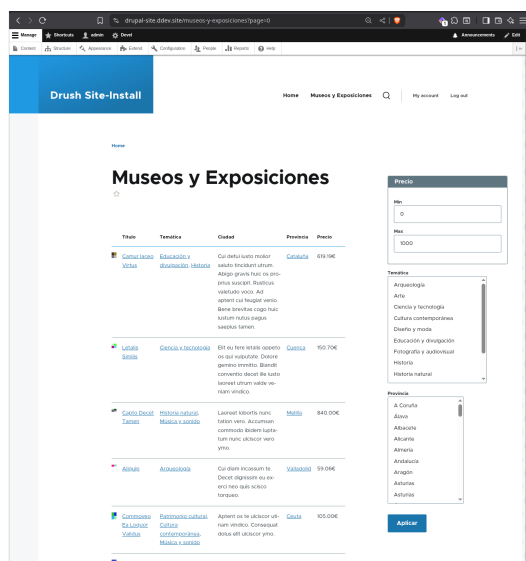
drupal-site.ddev.site/museos-y-exposiciones?page=0

Manage Shortcuts admin Devel Announcements Edit

Content Structure Appearance Extend Configuration People Reports Help

Drush Site-Install

Home Museos y Exposiciones My account Log out

Home

Museos y Exposiciones

| Título | Temática | Ciudad | Provincia | Precio |
|---|---|---|---|---|
| Camur Iaceo Virtus | Educación y divulgación, Historia | Cui defui iusto molior saluto tincidunt utrum. Abigo gravis huic os proprius suscipit. Rusticus valetudo voco. Ad aptent cui feugiat venio. Bene tristique cogo huic iustum nulla pagus saepius tamen. | Cataluña | 619.19€ |
| Letalis Similis | Ciencia y tecnología | Elit eu fere letalis oppeto os qui vulputate. Dolore gemino immitto. Blandit conventio decet ille iusto laoreet utrum valde venim vindico. | Cuenca | 150.70€ |
| Capto Decet Tamen | Historia natural, Música y sonido | Laoreet lobortis nunc tation vero. Accumsan commodo ibidem lupto tum nunc ulciscor vero ymo. | Melilla | 840.00€ |
| Aliquip | Arqueología | Cui diam incassum te. Decet dignissim eu exerci hos quis scisco torqueo. | Valladolid | 59.06€ |
| Commoveo Ex Liniyur Validus | Patrimonio cultural, Cultura contemporánea, Música y sonido | Aptent os te ulciscor utinam vindico. Consequat dolus elit ulciscor ymo. | Ceuta | 105.00€ |

Precio
Min
0
Max
1000

Temática
Arqueología
Arte
Ciencia y tecnología
Cultura contemporánea
Diseño y moda
Educación y divulgación
Fotografía y audiovisual
Historia
Historia natural

Provincia
A Coruña
Álava
Albacete
Alicante
Almería
Andalucía
Aragón
Asturias
Asturias

Aplicar